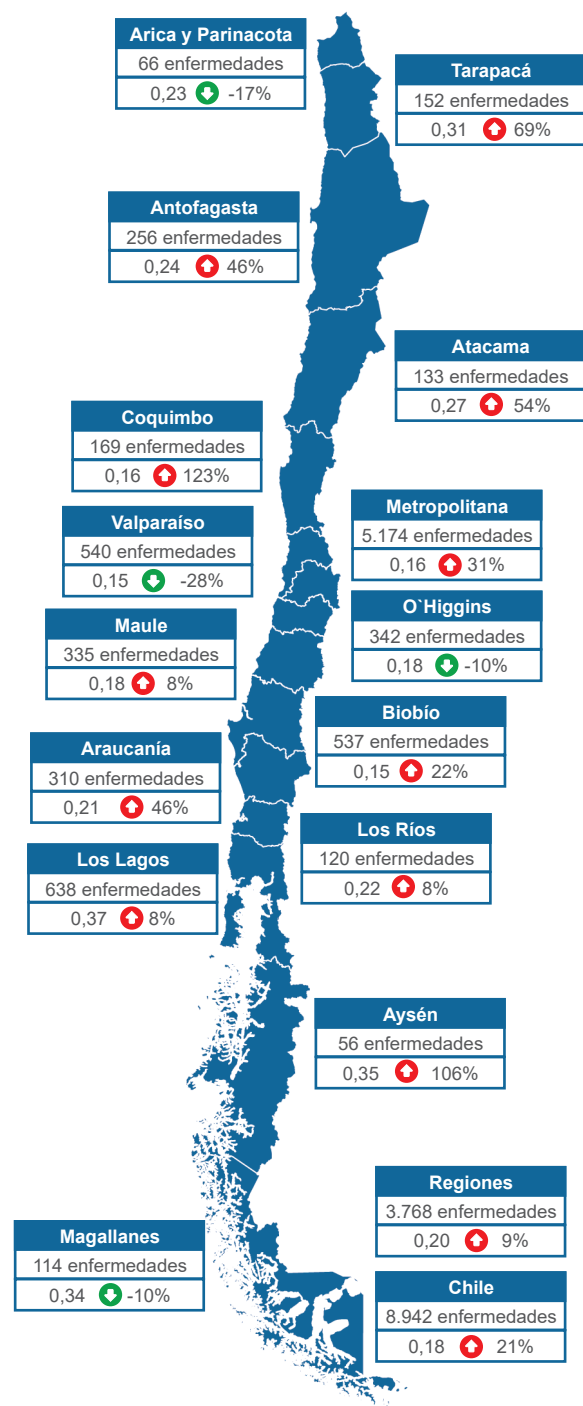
Arica y Parinacota
66 enfermedades
0,23 -17%

Tarapacá
152 enfermedades
0,31 69%

Antofagasta
256 enfermedades
0,24 46%

Atacama
133 enfermedades
0,27 54%

Coquimbo
169 enfermedades
0,16 123%

Metropolitana
5.174 enfermedades
0,16 31%

Valparaíso
540 enfermedades
0,15 -28%

O`Higgins
342 enfermedades
0,18 -10%

Maule
335 enfermedades
0,18 8%

Biobío
537 enfermedades
0,15 22%

Araucanía
310 enfermedades
0,21 46%

Los Ríos
120 enfermedades
0,22 8%

Los Lagos
638 enfermedades
0,37 8%

Aysén
56 enfermedades
0,35 106%

Regiones
3.768 enfermedades
0,20 9%

Magallanes
114 enfermedades
0,34 -10%

Chile
8.942 enfermedades
0,18 21%